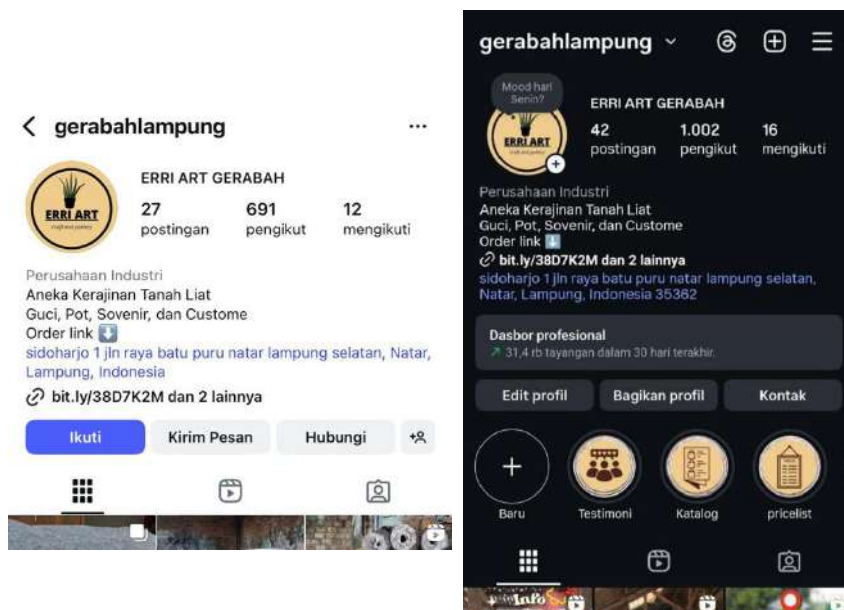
gerabahlampung

ERRI ART
craft and pottery

ERRI ART GERABAH

27 postingan

691 pengikut

12 mengikuti

Perusahaan Industri
Aneka Kerajinan Tanah Liat
Guci, Pot, Sovenir, dan Custome
Order link ⬇️
sidoharjo 1 jln raya batu puru natar lampung selatan, Natar, Lampung, Indonesia

bit.ly/38D7K2M dan 2 lainnya

Ikuti | Kirim Pesan | Hubungi

gerabahlampung

Mood hari Senin?

ERRI ART
craft and pottery

ERRI ART GERABAH

42 postingan

1.002 pengikut

16 mengikuti

Perusahaan Industri
Aneka Kerajinan Tanah Liat
Guci, Pot, Sovenir, dan Custome
Order link ⬇️
bit.ly/38D7K2M dan 2 lainnya
sidoharjo 1 jln raya batu puru natar lampung selatan, Natar, Lampung, Indonesia 35362

Dasbor profesional
31,4 rb tayangan dalam 30 hari terakhir.

Edit profil | Bagikan profil | Kontak

Baru | Testimoni | Katalog | pricelist

Info